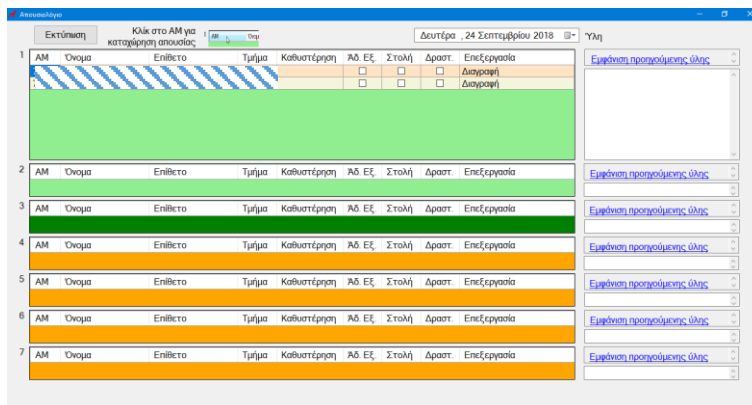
Απουσιολόγιο

Εκτύπωση

Κλικ στο ΑΜ για καταχώρηση απουσίας

Δευτέρα , 24 Σεπτεμβρίου 2018

Ύλη

1
| ΑΜ | Όνομα | Επίθετο | Τμήμα | Καθυστέρηση | Άδ. Εξ. | Στολή | Δραστ. | Επεξεργασία |
|---|---|---|---|---|---|---|---|---|
| | | | | | ☐ | ☐ | ☐ | Διαγραφή |
| | | | | | ☐ | ☐ | ☐ | Διαγραφή |

Εμφάνιση προηγούμενης ύλης

2
| ΑΜ | Όνομα | Επίθετο | Τμήμα | Καθυστέρηση | Άδ. Εξ. | Στολή | Δραστ. | Επεξεργασία |
|---|---|---|---|---|---|---|---|---|

Εμφάνιση προηγούμενης ύλης

3
| ΑΜ | Όνομα | Επίθετο | Τμήμα | Καθυστέρηση | Άδ. Εξ. | Στολή | Δραστ. | Επεξεργασία |
|---|---|---|---|---|---|---|---|---|

Εμφάνιση προηγούμενης ύλης

4
| ΑΜ | Όνομα | Επίθετο | Τμήμα | Καθυστέρηση | Άδ. Εξ. | Στολή | Δραστ. | Επεξεργασία |
|---|---|---|---|---|---|---|---|---|

Εμφάνιση προηγούμενης ύλης

5
| ΑΜ | Όνομα | Επίθετο | Τμήμα | Καθυστέρηση | Άδ. Εξ. | Στολή | Δραστ. | Επεξεργασία |
|---|---|---|---|---|---|---|---|---|

Εμφάνιση προηγούμενης ύλης

6
| ΑΜ | Όνομα | Επίθετο | Τμήμα | Καθυστέρηση | Άδ. Εξ. | Στολή | Δραστ. | Επεξεργασία |
|---|---|---|---|---|---|---|---|---|

Εμφάνιση προηγούμενης ύλης

7
| ΑΜ | Όνομα | Επίθετο | Τμήμα | Καθυστέρηση | Άδ. Εξ. | Στολή | Δραστ. | Επεξεργασία |
|---|---|---|---|---|---|---|---|---|

Εμφάνιση προηγούμενης ύλης